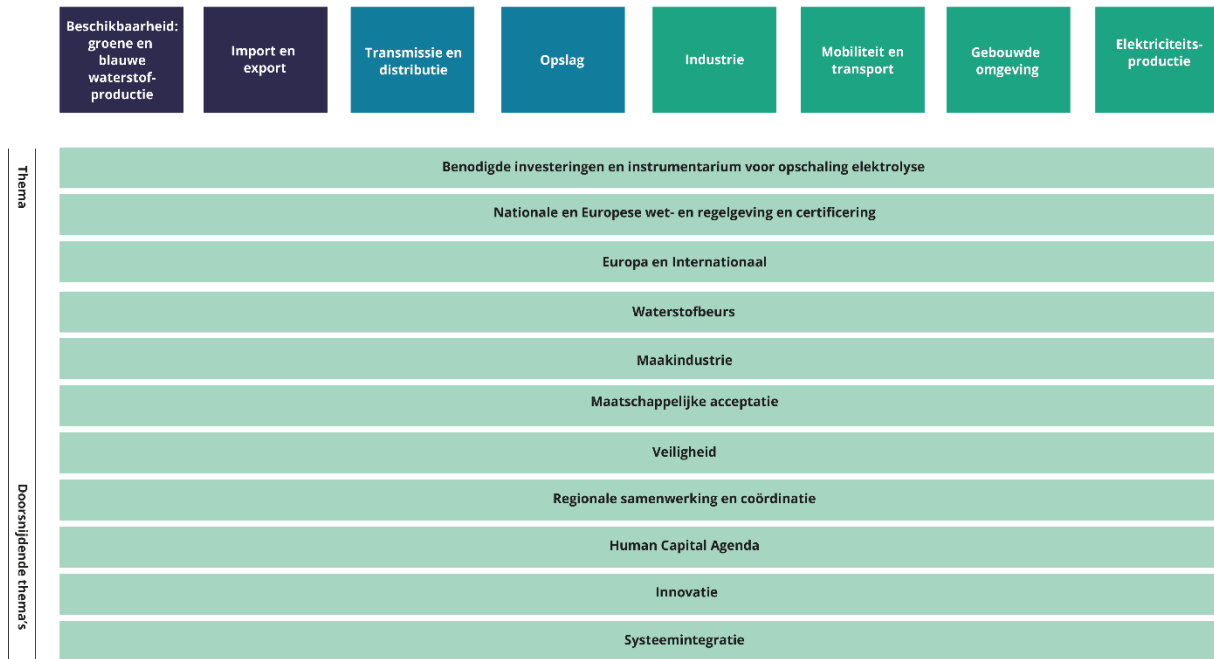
Beschikbaarheid: groene en blauwe waterstofproductie

Import en export

Transmissie en distributie

Opslag

Industrie

Mobiliteit en transport

Gebouwde omgeving

Elektriciteitsproductie

Thema

Benodigde investeringen en instrumentarium voor opschaling elektrolyse

Nationale en Europese wet- en regelgeving en certificering

Europa en Internationaal

Waterstofbeurs

Maakindustrie

Maatschappelijke acceptatie

Veiligheid

Regionale samenwerking en coördinatie

Human Capital Agenda

Innovatie

Systeemintegratie

Doorsnijdende thema's